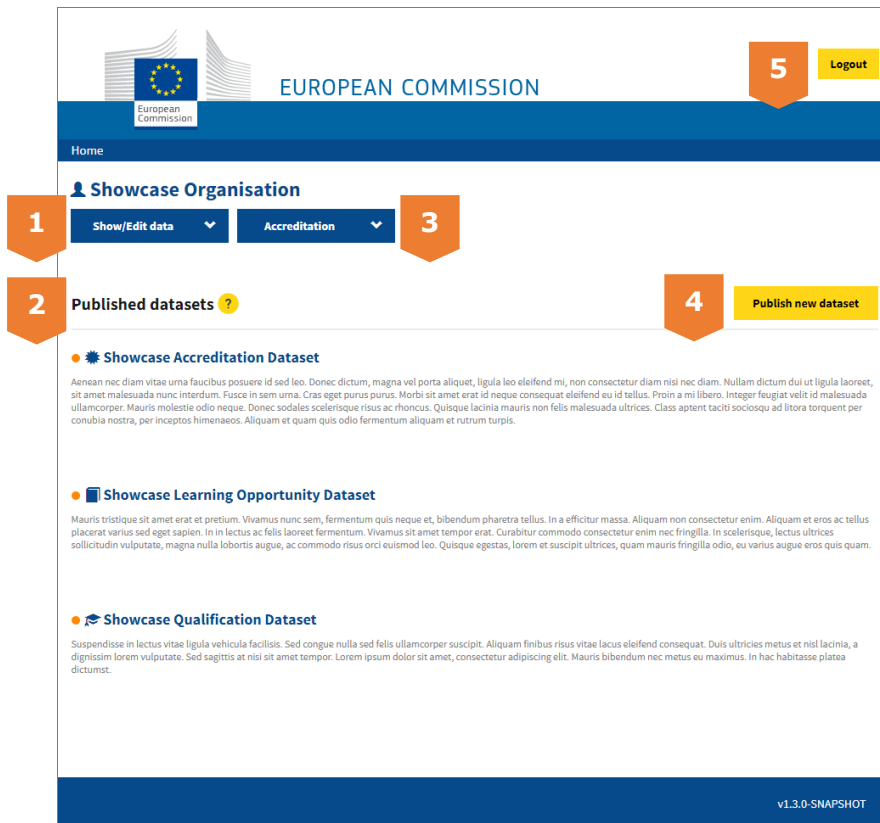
European Commission

EUROPEAN COMMISSION

5

Logout

Home

Showcase Organisation

1

Show/Edit data

Accreditation

3

2

Published datasets ?

4

Publish new dataset

Showcase Accreditation Dataset

Aenean nec diam vitae urna faucibus posuere id sed leo. Donec dictum, magna vel porta aliquet, ligula leo eleifend mi, non consectetur diam nisi nec diam. Nullam dictum dui ut ligula laoreet, sit amet malesuada nunc interdum. Fusce in sem urna. Cras eget purus purus. Morbi sit amet erat id neque consequat eleifend eu id tellus. Proin a mi libero. Integer feugiat velit id malesuada ullamcorper. Mauris molestie odio neque. Donec sodales scelerisque risus ac rhoncus. Quisque lacinia mauris non felis malesuada ultrices. Class aptent taciti sociosqu ad litora torquent per conubia nostra, per inceptos himenaeos. Aliquam et quam quis odio fermentum aliquam et rutrum turpis.

Showcase Learning Opportunity Dataset

Mauris tristique sit amet erat et pretium. Vivamus nunc sem, fermentum quis neque et, bibendum pharetra tellus. In a efficitur massa. Aliquam non consectetur enim. Aliquam et eros ac tellus placerat varius sed eget sapien. In in lectus ac felis laoreet fermentum. Vivamus sit amet tempor erat. Curabitur commodo consectetur enim nec fringilla. In scelerisque, lectus ultrices sollicitudin vulputate, magna nulla lobortis augue, ac commodo risus orci euismod leo. Quisque egestas, lorem et suscipit ultrices, quam mauris fringilla odio, eu varius augue eros quis quam.

Showcase Qualification Dataset

Suspendisse in lectus vitae ligula vehicula facilisis. Sed congue nulla sed felis ullamcorper suscipit. Aliquam finibus risus vitae lacus eleifend consequat. Duis ultricies metus et nisl lacinia, a dignissim lorem vulputate. Sed sagittis at nisi sit amet tempor. Lorem ipsum dolor sit amet, consectetur adipiscing elit. Mauris bibendum nec metus eu maximus. In hac habitasse platea dictumst.

v1.3.0-SNAPSHOT